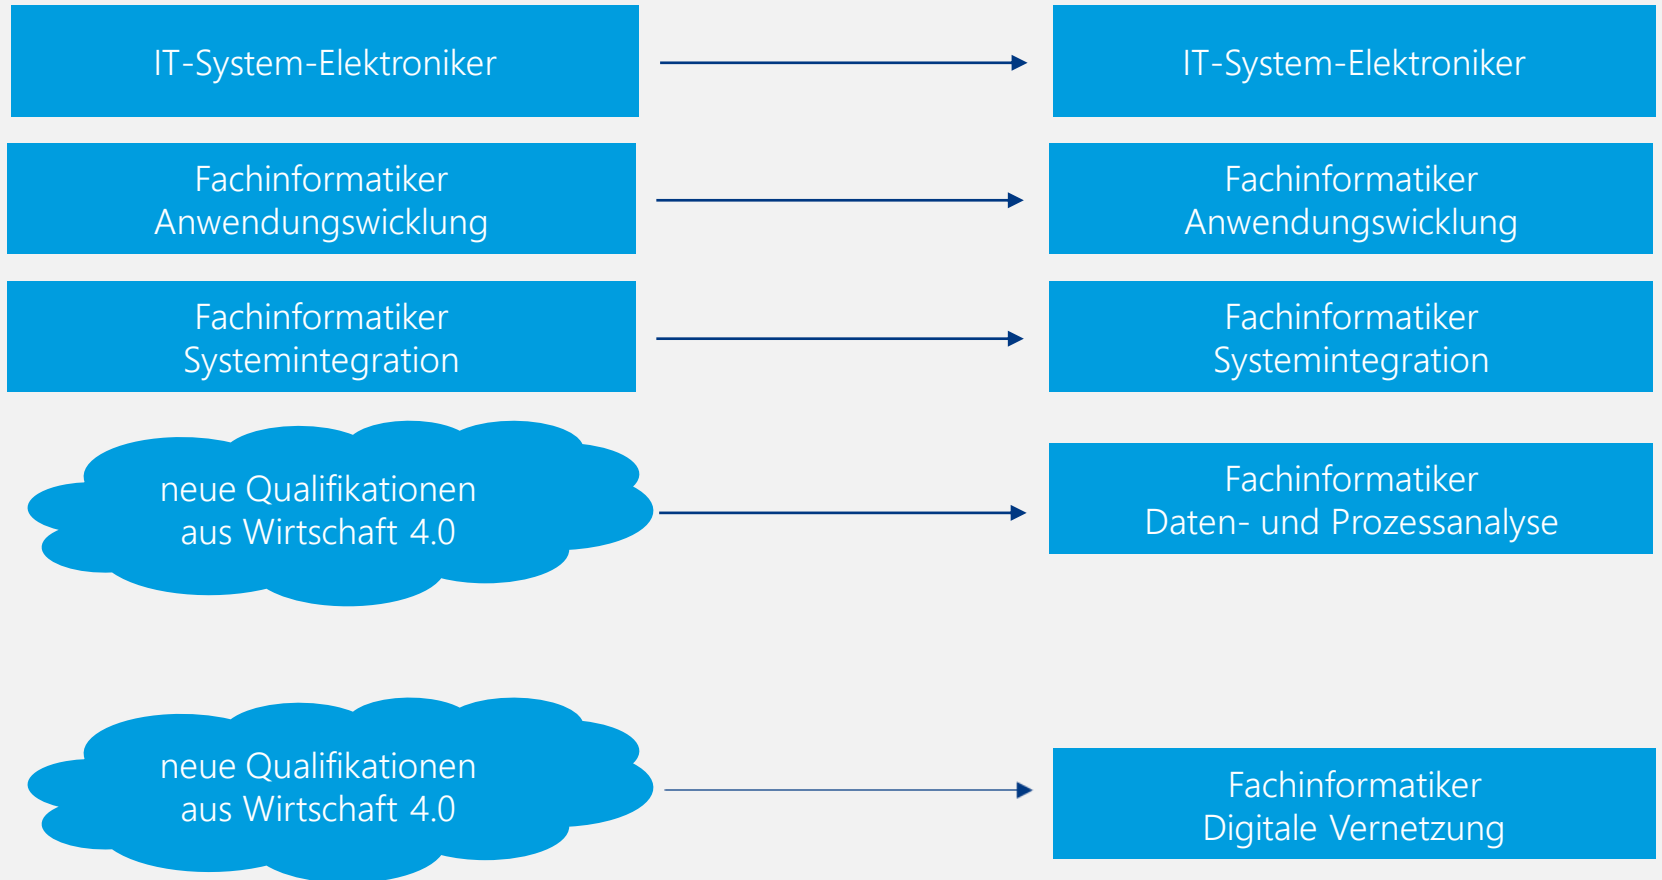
IT-System-Elektroniker

IT-System-Elektroniker

Fachinformatiker
Anwendungswicklung

Fachinformatiker
Anwendungswicklung

Fachinformatiker
Systemintegration

Fachinformatiker
Systemintegration

neue Qualifikationen
aus Wirtschaft 4.0

Fachinformatiker
Daten- und Prozessanalyse

neue Qualifikationen
aus Wirtschaft 4.0

Fachinformatiker
Digitale Vernetzung